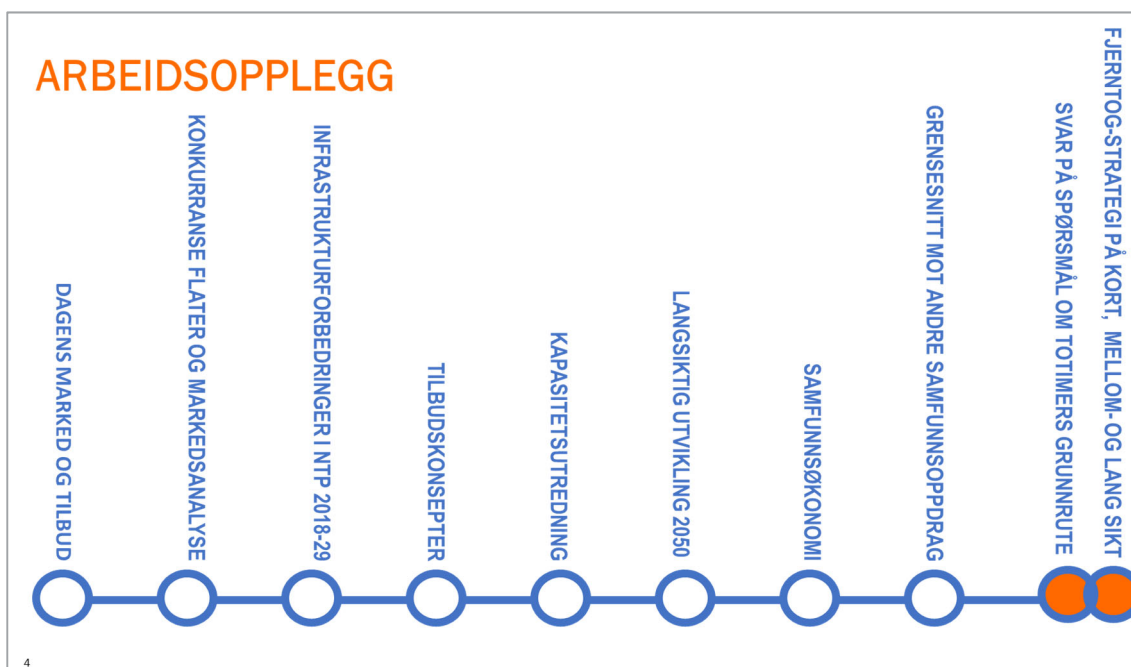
ARBEIDSOPPLEGG

DAGENS MARKED OG TILBUD

KONKURRANSE FLATER OG MARKEDSANALYSE

INFRASTRUKTURFORBEDRINGER I NTP 2018-29

TILBUDSKONSEPTER

KAPASITETSUTREDNING

LANGSIKTIG UTVIKLING 2050

SAMFUNNSØKONOMI

GRENSESNITT MOT ANDRE SAMFUNNSOPPDRAG

SVAR PÅ SPØRSMÅL OM TOTIMERS GRUNNRUTE

FJERNTOG-STRATEGI PÅ KORT, MELLOM- OG LANG SIKT

4